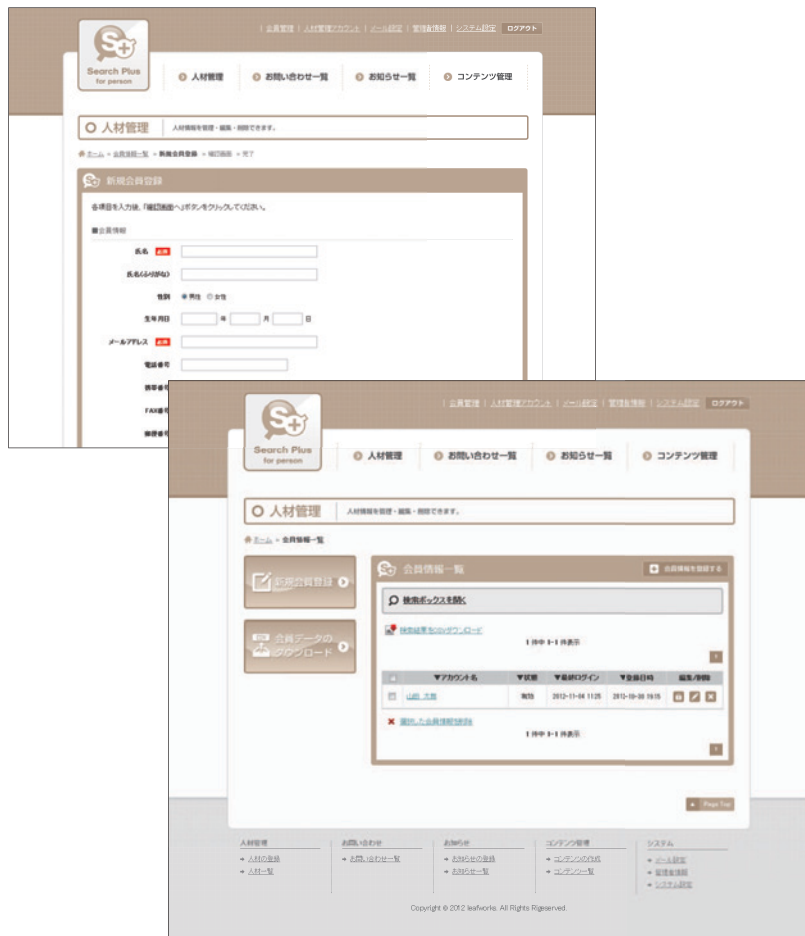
| 会員管理 | 人材管理アカウント | メール設定 | 管理者情報 | システム設定 | ログアウト

Search Plus for person

人材管理　お問い合わせ一覧　お知らせ一覧　コンテンツ管理

人材管理　人材情報を管理・編集・削除できます。

ホーム ＞ 会員情報一覧 ＞ 新規会員登録 ＞ 確認画面 ＞ 完了

新規会員登録

各項目を入力後、「確認画面へ」ボタンをクリックしてください。

■会員情報

氏名 必須

氏名(ふりがな)

性別 ● 男性 ○ 女性

生年月日 年 月 日

メールアドレス 必須

電話番号

携帯番号

FAX番号

郵便番号

| 会員管理 | 人材管理アカウント | メール設定 | 管理者情報 | システム設定 | ログアウト

Search Plus for person

人材管理　お問い合わせ一覧　お知らせ一覧　コンテンツ管理

人材管理　人材情報を管理・編集・削除できます。

ホーム ＞ 会員情報一覧

新規会員登録

会員データのダウンロード

会員情報一覧　会員情報を登録する

検索ボックスを開く

検索結果をCSVダウンロード

1 件中 1-1 件表示

| | ▼アカウント名 | ▼状態 | ▼最終ログイン | ▼登録日時 | 編集/削除 |
|---|---|---|---|---|---|
| | 山田 太郎 | 有効 | 2012-11-08 11:25 | 2012-10-08 19:15 | |

選択した会員情報を削除

1 件中 1-1 件表示

Page Top

人材管理
人材の登録
人材一覧

お問い合わせ
お問い合わせ一覧

お知らせ
お知らせの登録
お知らせ一覧

コンテンツ管理
コンテンツの作成
コンテンツ一覧

システム
メール設定
管理者情報
システム設定

Copyright © 2012 leafworks. All Rights Rigeserved.